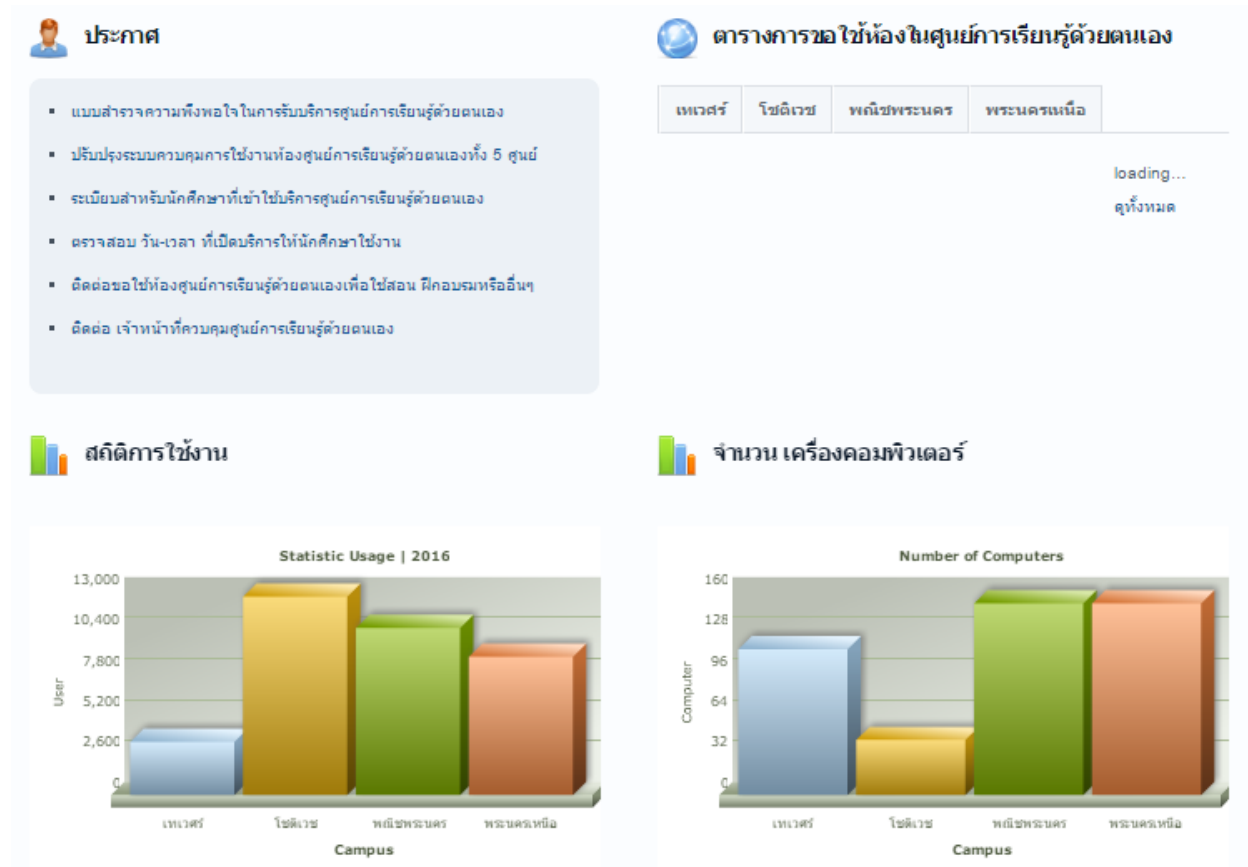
ประกาศ

- แบบสำรวจความพึงพอใจในการรับบริการศูนย์การเรียนรู้ด้วยตนเอง
- ปรับปรุงระบบควบคุมการใช้งานห้องศูนย์การเรียนรู้ด้วยตนเองทั้ง 5 ศูนย์
- ระเบียบสำหรับนักศึกษาที่เข้าใช้บริการศูนย์การเรียนรู้ด้วยตนเอง
- ตรวจสอบ วัน-เวลา ที่เปิดบริการให้นักศึกษาใช้งาน
- ติดต่อขอใช้ห้องศูนย์การเรียนรู้ด้วยตนเองเพื่อใช้สอน ฝึกอบรมหรืออื่นๆ
- ติดต่อ เจ้าหน้าที่ควบคุมศูนย์การเรียนรู้ด้วยตนเอง

ตารางการขอใช้ห้องในศูนย์การเรียนรู้ด้วยตนเอง

| เทเวศร์ | โชติเวช | พณิชพระนคร | พระนครเหนือ |
|---|---|---|---|

loading...
ดูทั้งหมด

สถิติการใช้งาน

Statistic Usage | 2016

13,000
10,400
7,800
5,200
2,600
0
User
เทเวศร์ โชติเวช พณิชพระนคร พระนครเหนือ
Campus

จำนวน เครื่องคอมพิวเตอร์

Number of Computers

160
128
96
64
32
0
Computer
เทเวศร์ โชติเวช พณิชพระนคร พระนครเหนือ
Campus